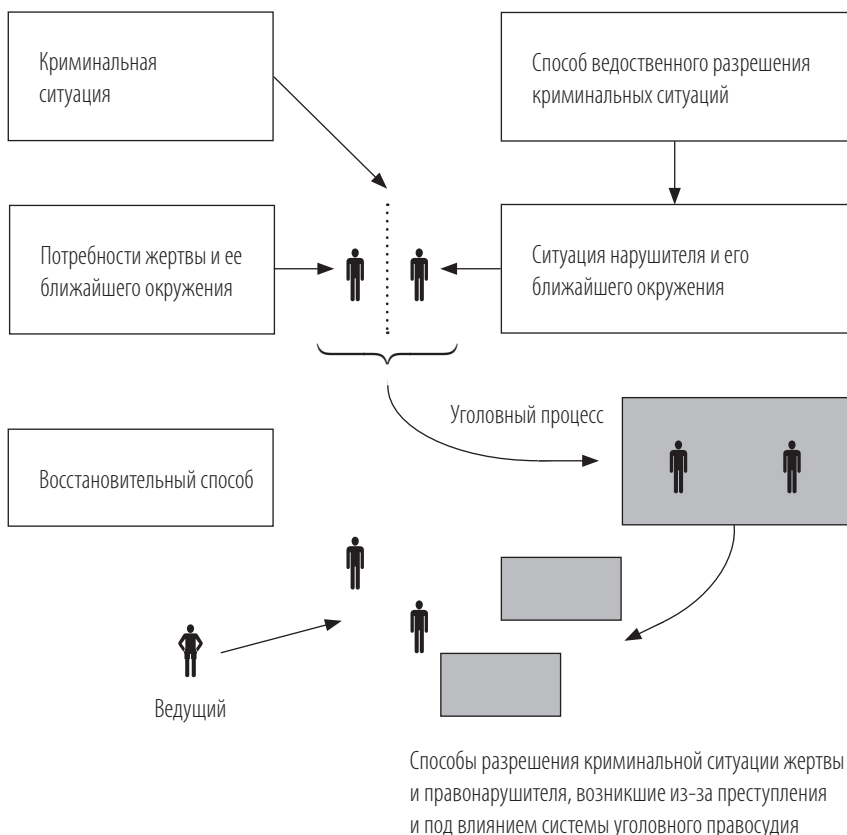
Криминальная ситуация

Способ ведоственного разрешения криминальных ситуаций

Потребности жертвы и ее ближайшего окружения

Ситуация нарушителя и его ближайшего окружения

Уголовный процесс

Восстановительный способ

Ведущий

Способы разрешения криминальной ситуации жертвы и правонарушителя, возникшие из-за преступления и под влиянием системы уголовного правосудия